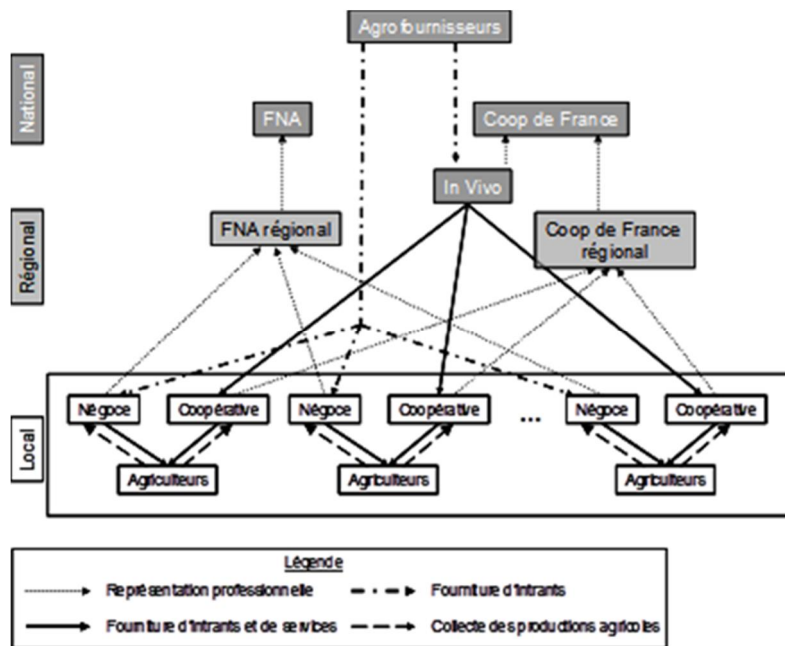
Agrofournisseurs

National

FNA

Coop de France

In Vivo

Régional

FNA régional

Coop de France régional

Local

Négoce

Coopérative

Négoce

Coopérative

...

Négoce

Coopérative

Agriculteurs

Agriculteurs

Agriculteurs

Légende

Représentation professionnelle

Fourniture d'intrants

Fourniture d'intrants et de services

Collecte des productions agricoles